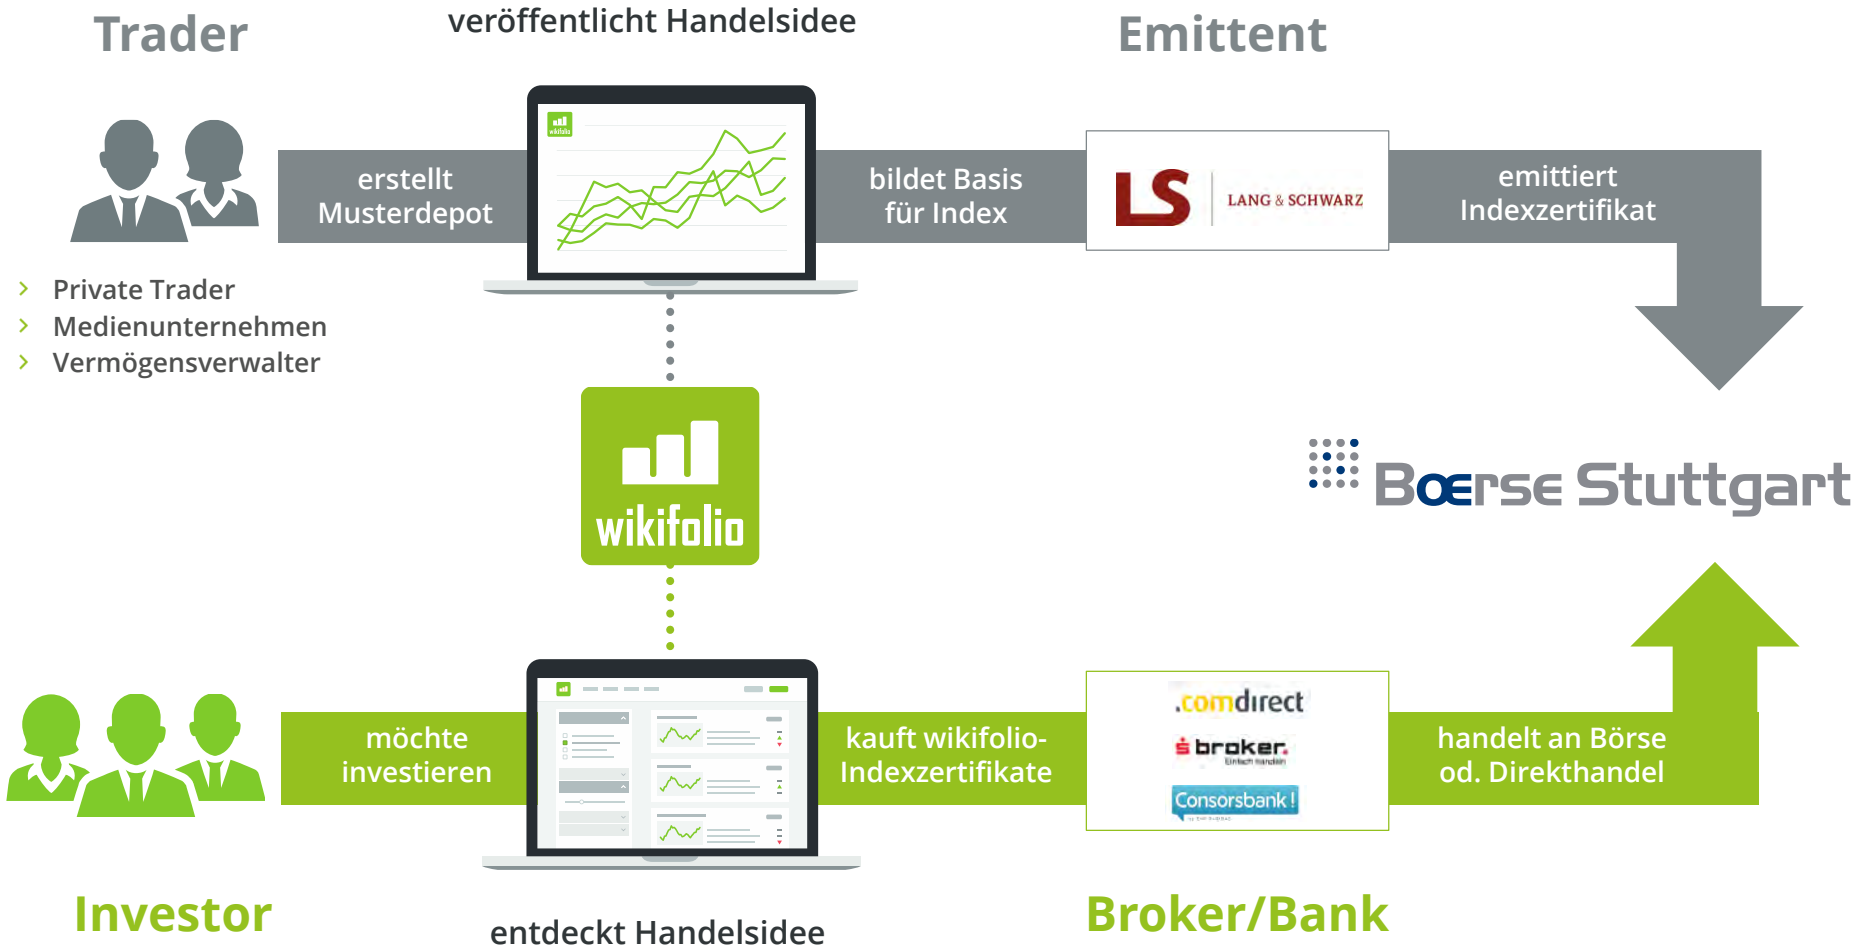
Trader

veröffentlicht Handelsidee

Emittent

erstellt Musterdepot

bildet Basis für Index

LS LANG & SCHWARZ

emittiert Indexzertifikat

Private Trader
Medienunternehmen
Vermögensverwalter

wikifolio

Boerse Stuttgart

möchte investieren

kauft wikifolio-Indexzertifikate

comdirect
broker
Consorsbank!

handelt an Börse od. Direkthandel

Investor

entdeckt Handelsidee

Broker/Bank